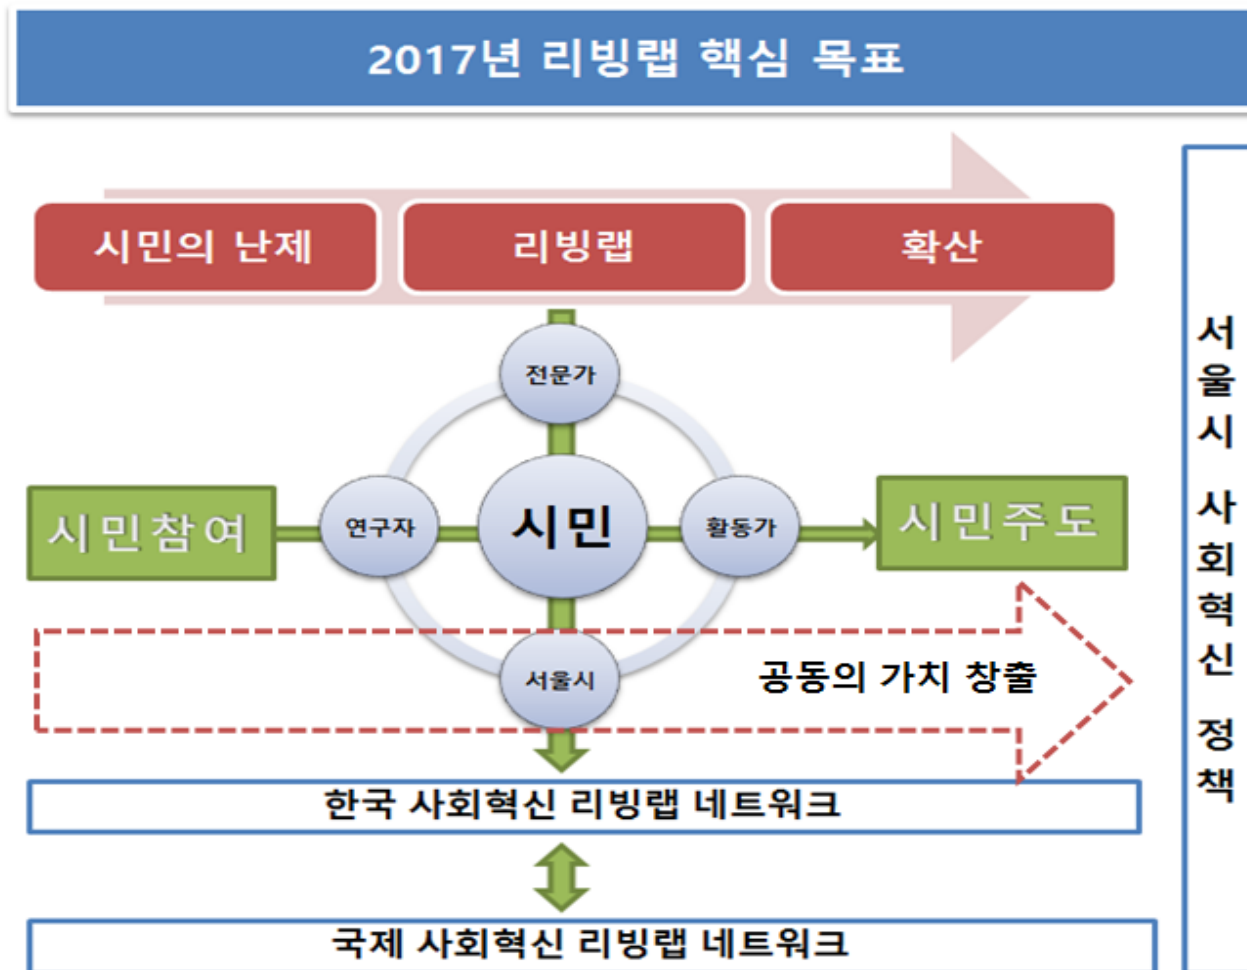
2017년 리빙랩 핵심 목표

시민의 난제
리빙랩
확산

전문가
시민참여
연구자
시민
활동가
시민주도
서울시
공동의 가치 창출

한국 사회혁신 리빙랩 네트워크

국제 사회혁신 리빙랩 네트워크

서울시 사회혁신 정책